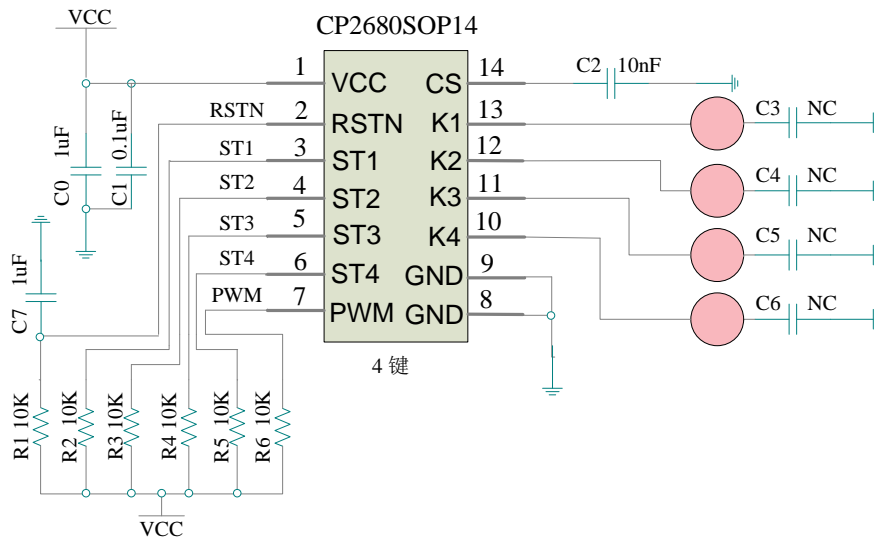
VCC

CP2680SOP14

1 VCC
2 RSTN
3 ST1
4 ST2
5 ST3
6 ST4
7 PWM

CS 14
K1 13
K2 12
K3 11
K4 10
GND 9
GND 8

RSTN
ST1
ST2
ST3
ST4
PWM

C2 10nF
C3 NC
C4 NC
C5 NC
C6 NC

C0 1uF
C1 0.1uF
C7 1uF

4 键

R1 10K
R2 10K
R3 10K
R4 10K
R5 10K
R6 10K

VCC